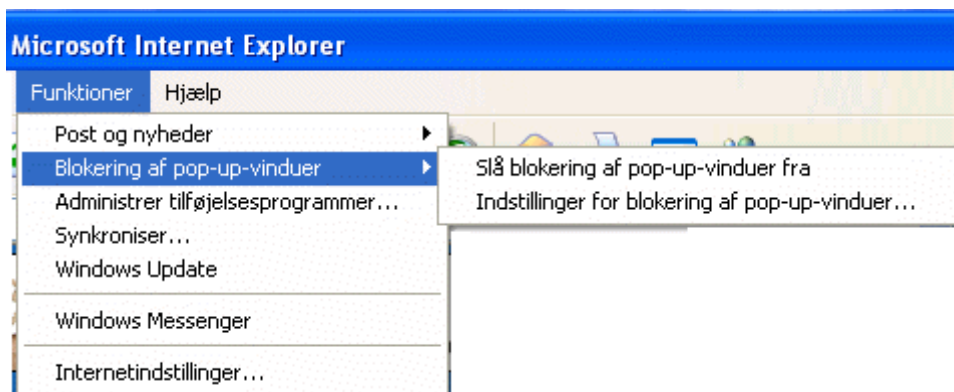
Microsoft Internet Explorer

Funktioner Hjælp

Post og nyheder
Blokering af pop-up-vinduer
Administrer tilføjelsesprogrammer...
Synkroniser...
Windows Update

Windows Messenger

Internetindstillinger...

Slå blokering af pop-up-vinduer fra
Indstillinger for blokering af pop-up-vinduer...